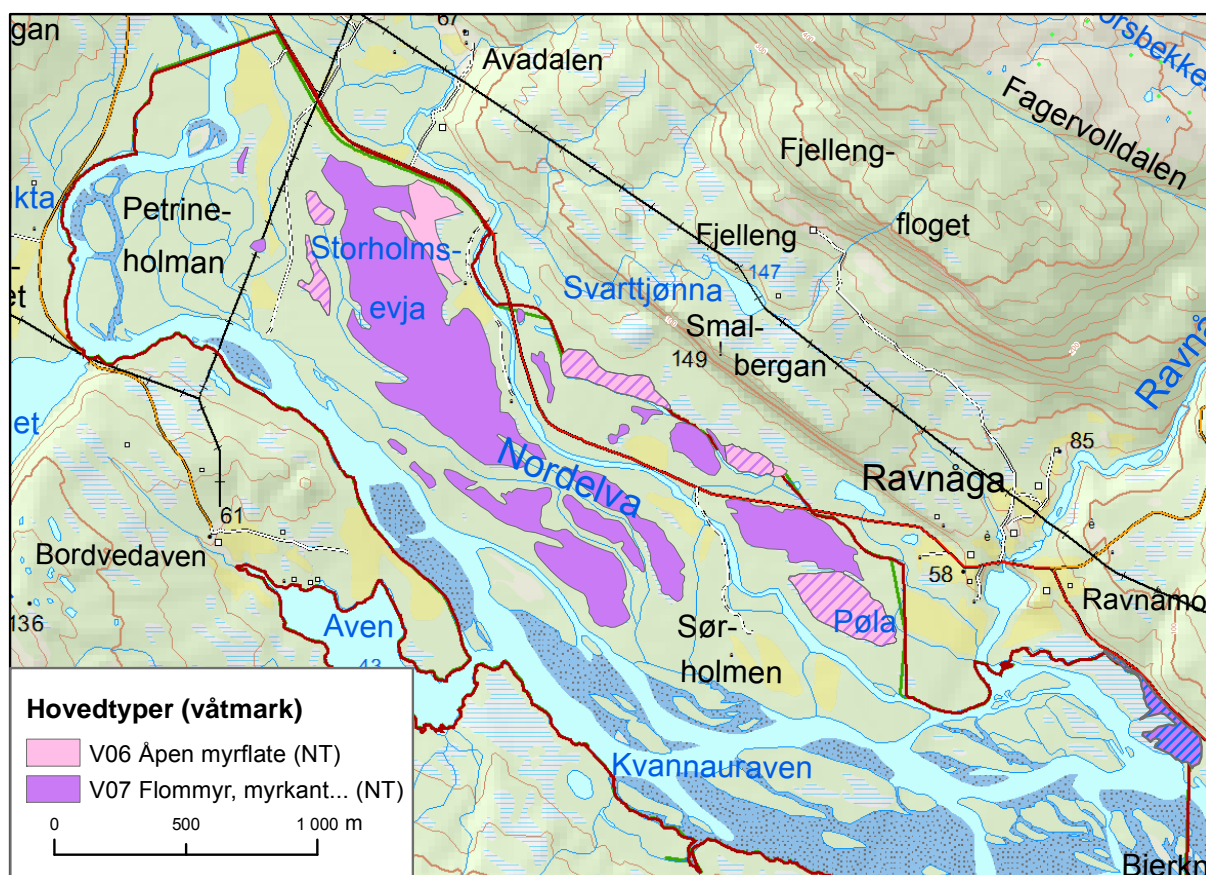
gan
67
Avadalen
rsbekke
Fagervolldalen
Fjelleng-
floget
kta
Petrine-
holman
Storholms-
evja
Fjelleng
147
Svarttjønna
et
Smal-
bergan
149
Ravnå
et
Nordelva
85
Ravnåga
61
Bordvedaven
58
Ravnåmo
136
Aven
43
Sør-
holmen
Pøla
Kvannauraven
Bjerkn

Hovedtyper (våtmark)
V06 Åpen myrflate (NT)
V07 Flommyr, myrkant... (NT)
0 500 1 000 m